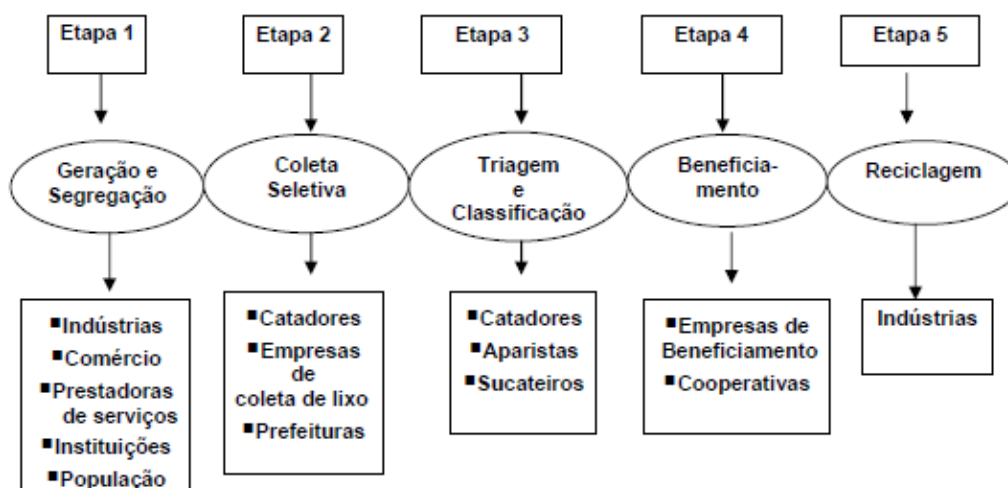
Etapa 1

Geração e Segregação

▪Indústrias
▪Comércio
▪Prestadoras de serviços
▪Instituições
▪População

Etapa 2

Coleta Seletiva

▪Catadores
▪Empresas de coleta de lixo
▪Prefeituras

Etapa 3

Triagem e Classificação

▪Catadores
▪Aparistas
▪Sucateiros

Etapa 4

Beneficiamento

▪Empresas de Beneficiamento
▪Cooperativas

Etapa 5

Reciclagem

Indústrias